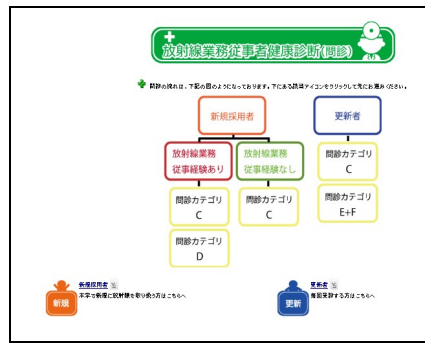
放射線業務従事者健康診断(問診)

問診の流れは、下記の図のようになっております。下にある該当アイコンをクリックして先にお進みください。

新規採用者

更新者

放射線業務従事経験あり

放射線業務従事経験なし

問診カテゴリ C

問診カテゴリ C

問診カテゴリ C

問診カテゴリ E+F

問診カテゴリ D

新規

新規採用者
本学で新規に放射線を取り扱う方はこちらへ

更新

更新者
登録更新する方はこちらへ